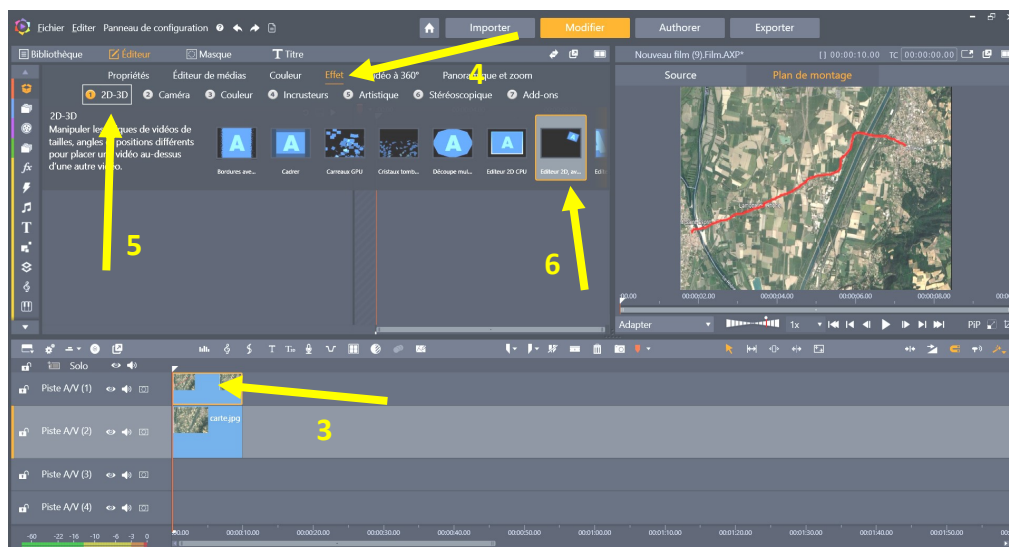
Fichier Editer Panneau de configuration

Importer Modifier Authorer Exporter

Bibliothèque Éditeur Masque Titre

Nouveau film (9).Film.AXP* {} 00:00:10.00 TC 00:00:00.00

Propriétés Éditeur de médias Couleur Effet Vidéo à 360° Panoramique et zoom

4

1 2D-3D 2 Caméra 3 Couleur 4 Incrusteurs 5 Artistique 6 Stéréoscopique 7 Add-ons

2D-3D
Manipuler les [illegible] de vidéos de tailles, angles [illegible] positions différents pour placer un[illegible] vidéo au-dessus d'une autre vi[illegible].

Bordures ave... Cadrer Carreaux GPU Cristaux tomb... Découpe mul... Éditeur 2D CPU Éditeur 2D, av... Édit

5

6

Source Plan de montage

00.00 00:00:02.00 00:00:04.00 00:00:06.00 00:00:08.00 00:00

Adapter 1x PiP

Solo

Piste A/V (1)

Piste A/V (2)

carte.jpg

3

Piste A/V (3)

Piste A/V (4)

-60 -22 -16 -10 -6 -3 0

00.00 00:00:10.00 00:00:20.00 00:00:30.00 00:00:40.00 00:00:50.00 00:01:00.00 00:01:10.00 00:01:20.00 00:01:30.00 00:01:40.00 00:01:50.00 00:02:00.00